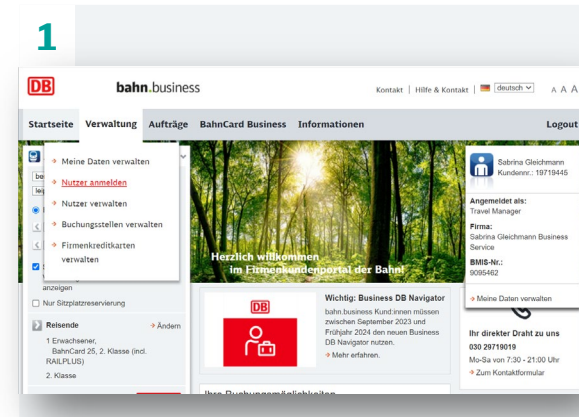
1

DB

bahn.business

Kontakt | Hilfe & Kontakt | deutsch A A A

Startseite Verwaltung Aufträge BahnCard Business Informationen Logout

Meine Daten verwalten
Nutzer anmelden
Nutzer verwalten
Buchungsstellen verwalten
Firmenkreditkarten verwalten

anzeigen
Nur Sitzplatzreservierung

Reisende → Ändern
1 Erwachsener, BahnCard 25, 2. Klasse (incl. RAILPLUS)
2. Klasse

Herzlich willkommen im Firmenkundenportal der Bahn!

DB

Wichtig: Business DB Navigator
bahn.business Kund:innen müssen zwischen September 2023 und Frühjahr 2024 den neuen Business DB Navigator nutzen.
→ Mehr erfahren.

Ihre Buchungsmöglichkeiten

Sabrina Gleichmann
Kundennr.: 19719445

Angemeldet als:
Travel Manager

Firma:
Sabrina Gleichmann Business Service

BMIS-Nr.:
9095462

→ Meine Daten verwalten

Ihr direkter Draht zu uns
030 29719019
Mo-Sa von 7:30 - 21:00 Uhr
→ Zum Kontaktformular